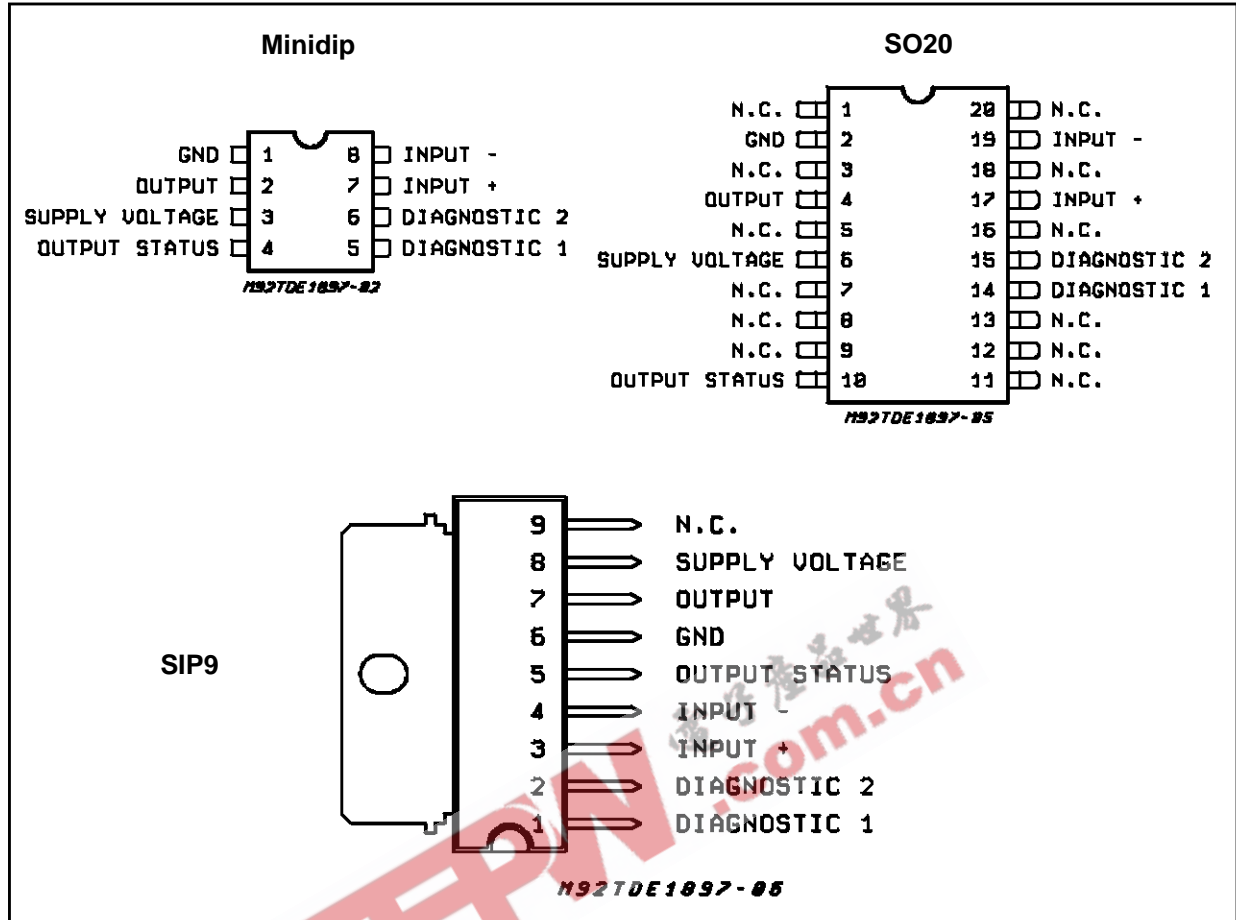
Minidip

| | | | |
|---|---|---|---|
| GND | 1 | 8 | INPUT - |
| OUTPUT | 2 | 7 | INPUT + |
| SUPPLY VOLTAGE | 3 | 6 | DIAGNOSTIC 2 |
| OUTPUT STATUS | 4 | 5 | DIAGNOSTIC 1 |

M92TDE1897-02

SO20

| | | | |
|---|---|---|---|
| N.C. | 1 | 20 | N.C. |
| GND | 2 | 19 | INPUT - |
| N.C. | 3 | 18 | N.C. |
| OUTPUT | 4 | 17 | INPUT + |
| N.C. | 5 | 16 | N.C. |
| SUPPLY VOLTAGE | 6 | 15 | DIAGNOSTIC 2 |
| N.C. | 7 | 14 | DIAGNOSTIC 1 |
| N.C. | 8 | 13 | N.C. |
| N.C. | 9 | 12 | N.C. |
| OUTPUT STATUS | 10 | 11 | N.C. |

M92TDE1897-05

SIP9

9 N.C.
8 SUPPLY VOLTAGE
7 OUTPUT
6 GND
5 OUTPUT STATUS
4 INPUT -
3 INPUT +
2 DIAGNOSTIC 2
1 DIAGNOSTIC 1

M92TDE1897-06

电子产品世界
EPW.com.cn